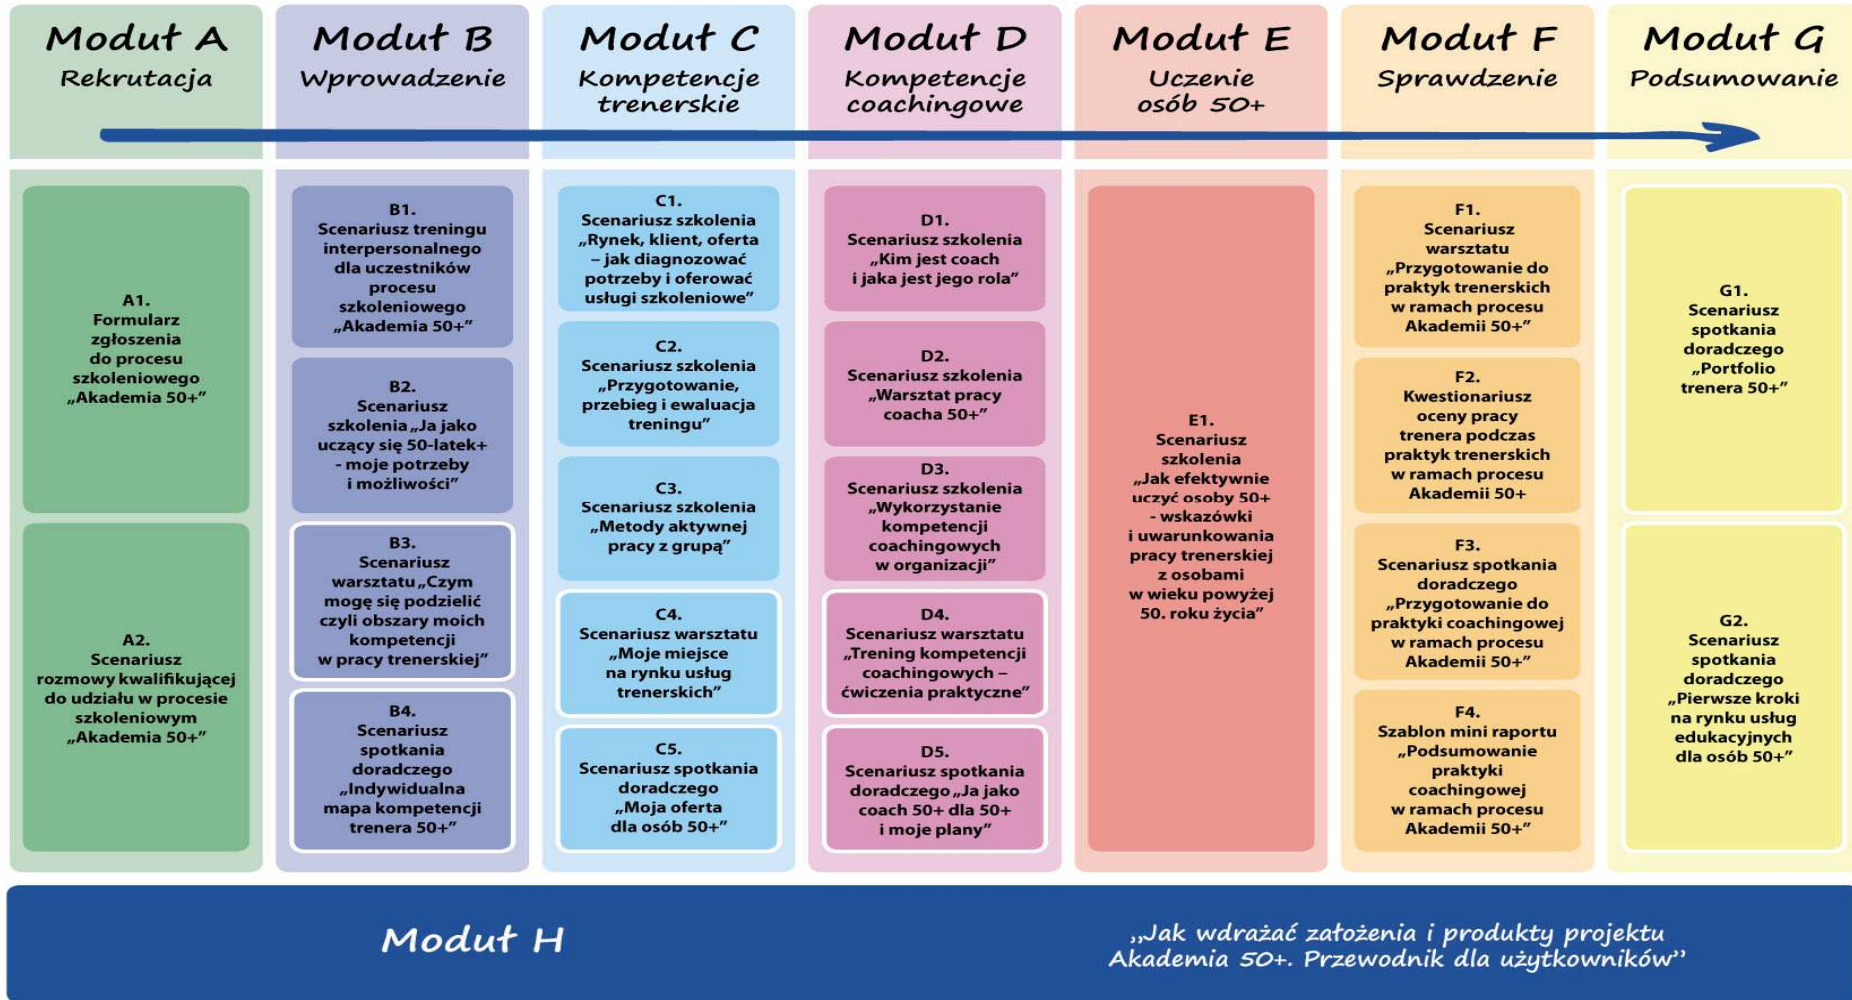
Moduł A
Rekrutacja

Moduł B
Wprowadzenie

Moduł C
Kompetencje trenerskie

Moduł D
Kompetencje coachingowe

Moduł E
Uczenie osób 50+

Moduł F
Sprawdzenie

Moduł G
Podsumowanie

A1.
Formularz zgłoszenia do procesu szkoleniowego „Akademia 50+"

A2.
Scenariusz rozmowy kwalifikującej do udziału w procesie szkoleniowym „Akademia 50+"

B1.
Scenariusz treningu interpersonalnego dla uczestników procesu szkoleniowego „Akademia 50+"

B2.
Scenariusz szkolenia „Ja jako uczący się 50-latek+ - moje potrzeby i możliwości"

B3.
Scenariusz warsztatu „Czym mogę się podzielić czyli obszary moich kompetencji w pracy trenerskiej"

B4.
Scenariusz spotkania doradczego „Indywidualna mapa kompetencji trenera 50+"

C1.
Scenariusz szkolenia „Rynek, klient, oferta – jak diagnozować potrzeby i oferować usługi szkoleniowe"

C2.
Scenariusz szkolenia „Przygotowanie, przebieg i ewaluacja treningu"

C3.
Scenariusz szkolenia „Metody aktywnej pracy z grupą"

C4.
Scenariusz warsztatu „Moje miejsce na rynku usług trenerskich"

C5.
Scenariusz spotkania doradczego „Moja oferta dla osób 50+"

D1.
Scenariusz szkolenia „Kim jest coach i jaka jest jego rola"

D2.
Scenariusz szkolenia „Warsztat pracy coacha 50+"

D3.
Scenariusz szkolenia „Wykorzystanie kompetencji coachingowych w organizacji"

D4.
Scenariusz warsztatu „Trening kompetencji coachingowych – ćwiczenia praktyczne"

D5.
Scenariusz spotkania doradczego „Ja jako coach 50+ dla 50+ i moje plany"

E1.
Scenariusz szkolenia „Jak efektywnie uczyć osoby 50+ - wskazówki i uwarunkowania pracy trenerskiej z osobami w wieku powyżej 50. roku życia"

F1.
Scenariusz warsztatu „Przygotowanie do praktyk trenerskich w ramach procesu Akademii 50+"

F2.
Kwestionariusz oceny pracy trenera podczas praktyk trenerskich w ramach procesu Akademii 50+

F3.
Scenariusz spotkania doradczego „Przygotowanie do praktyki coachingowej w ramach procesu Akademii 50+"

F4.
Szablon mini raportu „Podsumowanie praktyki coachingowej w ramach procesu Akademii 50+"

G1.
Scenariusz spotkania doradczego „Portfolio trenera 50+"

G2.
Scenariusz spotkania doradczego „Pierwsze kroki na rynku usług edukacyjnych dla osób 50+"

Moduł H

„Jak wdrażać założenia i produkty projektu Akademia 50+. Przewodnik dla użytkowników"